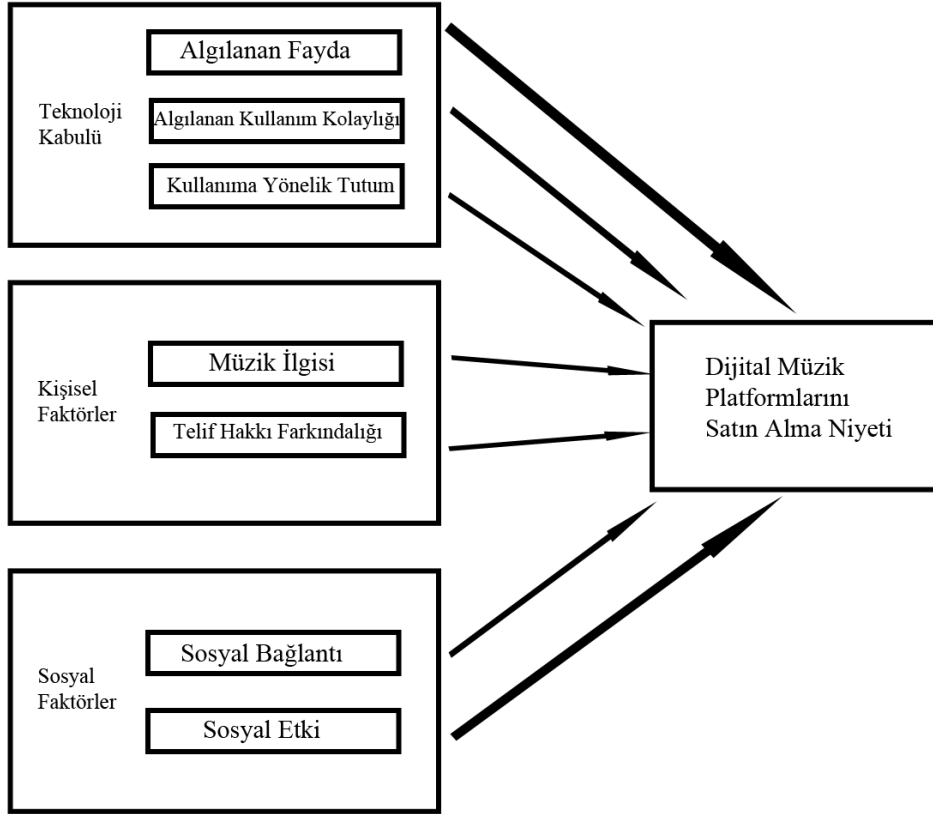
Teknoloji Kabulü

Algılanan Fayda

Algılanan Kullanım Kolaylığı

Kullanıma Yönelik Tutum

Kişisel Faktörler

Müzik İlgisi

Telif Hakkı Farkındalığı

Sosyal Faktörler

Sosyal Bağlantı

Sosyal Etki

Dijital Müzik Platformlarını Satın Alma Niyeti